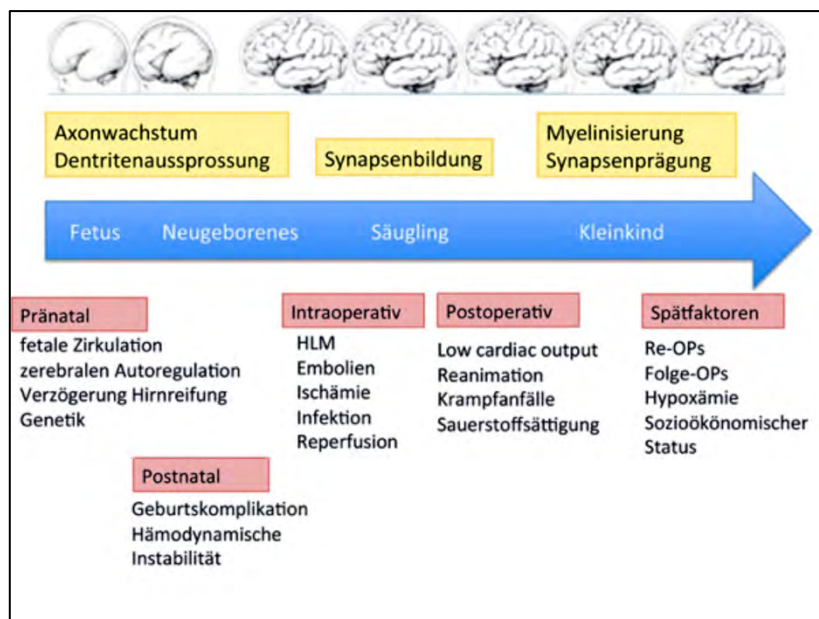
Axonwachstum
Dentritenaussprossung

Synapsenbildung

Myelinisierung
Synapsenprägung

Fetus Neugeborenes Säugling Kleinkind

Pränatal
fetale Zirkulation
zerebralen Autoregulation
Verzögerung Hirnreifung
Genetik

Postnatal
Geburtskomplikation
Hämodynamische
Instabilität

Intraoperativ
HLM
Embolien
Ischämie
Infektion
Reperfusion

Postoperativ
Low cardiac output
Reanimation
Krampfanfälle
Sauerstoffsättigung

Spätfaktoren
Re-OPs
Folge-OPs
Hypoxämie
Sozioökonomischer
Status